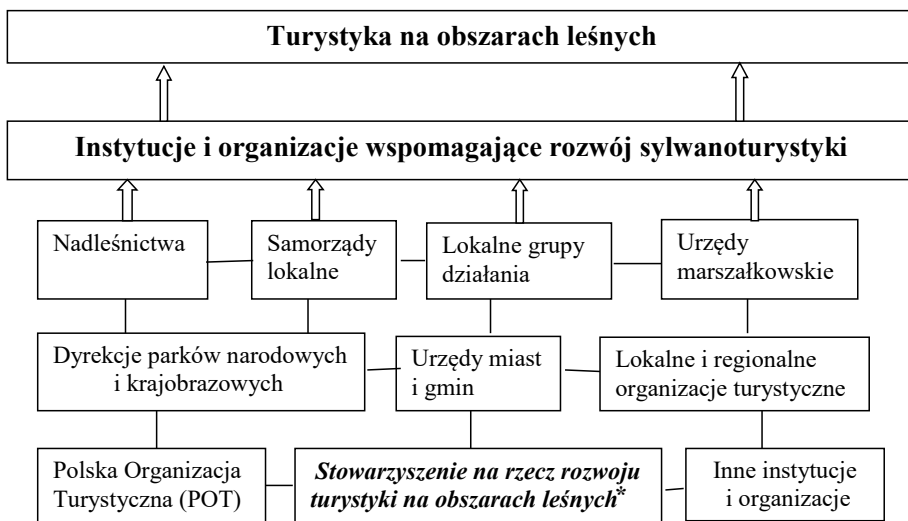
Turystyka na obszarach leśnych

Instytucje i organizacje wspomagające rozwój sylwanoturystyki

Nadleśnictwa

Samorządy lokalne

Lokalne grupy działania

Urzędy marszałkowskie

Dyrekcje parków narodowych i krajobrazowych

Urzędy miast i gmin

Lokalne i regionalne organizacje turystyczne

Polska Organizacja Turystyczna (POT)

*Stowarzyszenie na rzecz rozwoju turystyki na obszarach leśnych*$^*$

Inne instytucje i organizacje